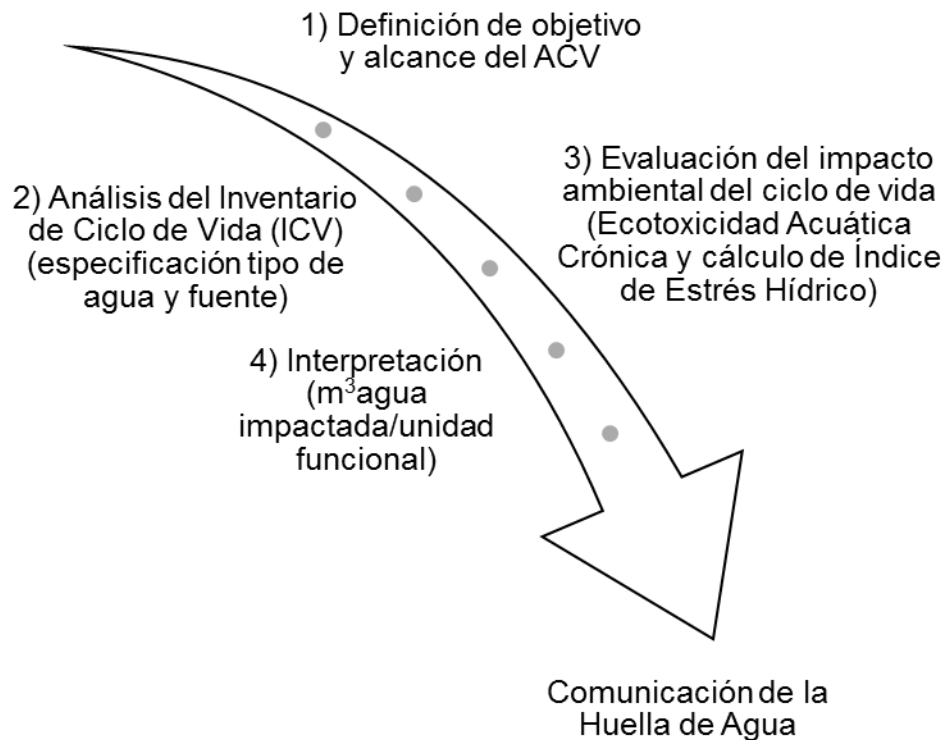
1) Definición de objetivo y alcance del ACV

2) Análisis del Inventario de Ciclo de Vida (ICV) (especificación tipo de agua y fuente)

3) Evaluación del impacto ambiental del ciclo de vida (Ecotoxicidad Acuática Crónica y cálculo de Índice de Estrés Hídrico)

4) Interpretación ($m^3$agua impactada/unidad funcional)

Comunicación de la Huella de Agua